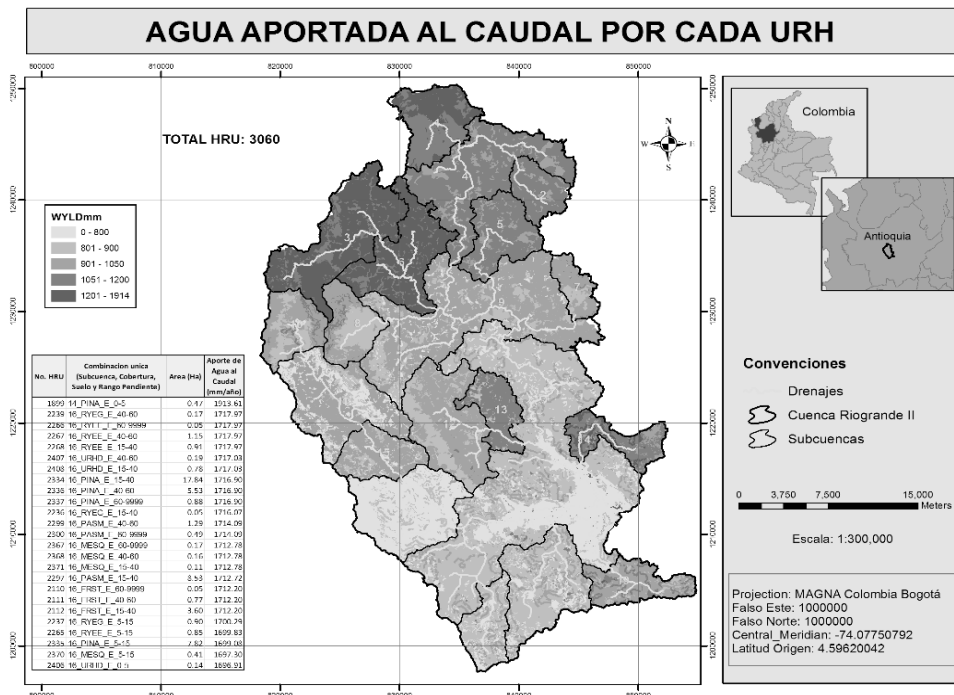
AGUA APORTADA AL CAUDAL POR CADA URH

800000 810000 820000 830000 840000 850000

1250000 1240000 1230000 1220000 1210000 1200000

TOTAL HRU: 3060

N
W E
S

WYLDmm
0 - 800
801 - 900
901 - 1050
1051 - 1200
1201 - 1914

3
4
5
2
7
9
8
13

| No. HRU | Combinacion unica (Subcuenca, Cobertura, Suelo y Rango Pendiente) | Area (Ha) | Aporte de Agua al Caudal (mm/año) |
|---|---|---|---|
| 1899 | 14_PINA_E_0-5 | 0.47 | 1913.61 |
| 2239 | 16_RYEG_E_40-60 | 0.17 | 1717.97 |
| 2266 | 16_RYEE_E_60-9999 | 0.05 | 1717.97 |
| 2267 | 16_RYEE_E_40-60 | 1.15 | 1717.97 |
| 2268 | 16_RYEE_E_15-40 | 0.91 | 1717.97 |
| 2407 | 16_URHD_E_40-60 | 0.19 | 1717.03 |
| 2408 | 16_URHD_E_15-40 | 0.78 | 1717.03 |
| 2334 | 16_PINA_E_15-40 | 17.84 | 1716.90 |
| 2336 | 16_PINA_E_40-60 | 5.53 | 1716.90 |
| 2337 | 16_PINA_E_60-9999 | 0.88 | 1716.90 |
| 2236 | 16_RYEC_E_15-40 | 0.05 | 1716.07 |
| 2299 | 16_PASM_E_40-60 | 1.29 | 1714.09 |
| 2300 | 16_PASM_E_60-9999 | 0.49 | 1714.09 |
| 2367 | 16_MESQ_E_60-9999 | 0.17 | 1712.78 |
| 2368 | 16_MESQ_E_40-60 | 0.16 | 1712.78 |
| 2371 | 16_MESQ_E_15-40 | 0.11 | 1712.78 |
| 2297 | 16_PASM_E_15-40 | 8.53 | 1712.72 |
| 2110 | 16_FRST_E_60-9999 | 0.05 | 1712.20 |
| 2111 | 16_FRST_E_40-60 | 0.77 | 1712.20 |
| 2112 | 16_FRST_E_15-40 | 3.60 | 1712.20 |
| 2237 | 16_RYEG_E_5-15 | 0.90 | 1700.39 |
| 2265 | 16_RYEE_E_5-15 | 0.85 | 1699.83 |
| 2335 | 16_PINA_E_5-15 | 7.82 | 1699.08 |
| 2370 | 16_MESQ_E_5-15 | 0.41 | 1697.30 |
| 2406 | 16_URHD_E_0-5 | 0.14 | 1696.91 |

Colombia
Antioquia

Convenciones
Drenajes
Cuenca Riogrande II
Subcuencas

0 3,750 7,500 15,000 Meters

Escala: 1:300,000

Projection: MAGNA Colombia Bogotá
Falso Este: 1000000
Falso Norte: 1000000
Central_Meridian: -74.07750792
Latitud Origen: 4.59620042